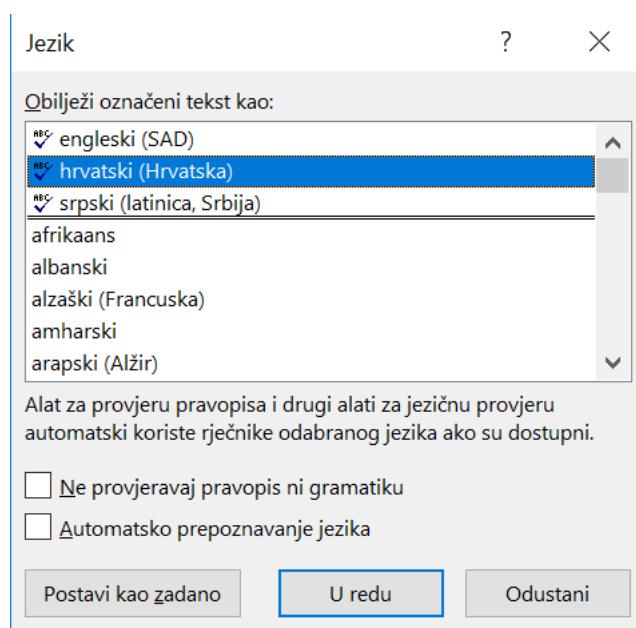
Jezik

?

Obilježi označeni tekst kao:

engleski (SAD)
hrvatski (Hrvatska)
srpski (latinica, Srbija)
afrikaans
albanski
alzaški (Francuska)
amharski
arapski (Alžir)

Alat za provjeru pravopisa i drugi alati za jezičnu provjeru automatski koriste rječnike odabranog jezika ako su dostupni.

Ne provjeravaj pravopis ni gramatiku

Automatsko prepoznavanje jezika

Postavi kao zadano

U redu

Odustani